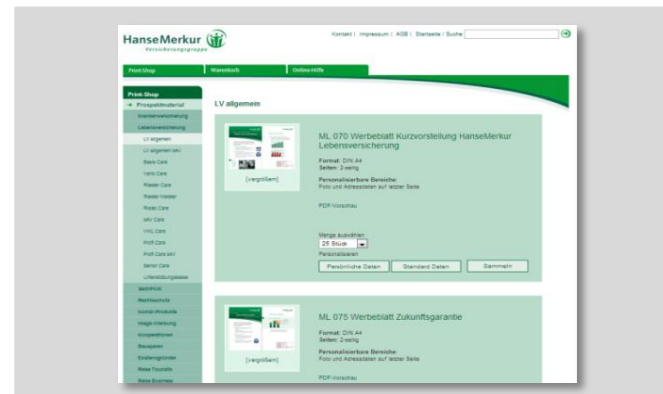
HanseMerkur
Versicherungsgruppe

Kontakt | Impressum | AGB | Startseite | Suche

Print Shop
Warenkorb
Online-Hilfe

Print-Shop
Prospektmaterial
Krankenversicherung
Lebensversicherung
LV allgemein
LV allgemein mV
Basis Care
Vario Care
Riester Care
Riester Vorsorge
Rüdo Care
bAV Care
VVL Care
Profi Care
Profi Care bAV
Senior Care
Unfallbeitragsrückgewähr
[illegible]
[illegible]
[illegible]
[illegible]
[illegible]
Bausparen
Existenzgründer
Reise Touristik
Reise Business

LV allgemein

[vergrößern]

ML 070 Werbeblatt Kurzvorstellung HanseMerkur Lebensversicherung

Format: DIN A4
Seiten: 2-seitig

Personalisierbare Bereiche:
Foto und Adressdaten auf letzter Seite

PDF-Vorschau

Menge auswählen
25 Stück
Personalisieren
Persönliche Daten
Standard Daten
Sammeln

[vergrößern]

ML 075 Werbeblatt Zukunftsgarantie

Format: DIN A4
Seiten: 2-seitig

Personalisierbare Bereiche:
Foto und Adressdaten auf letzter Seite

PDF-Vorschau